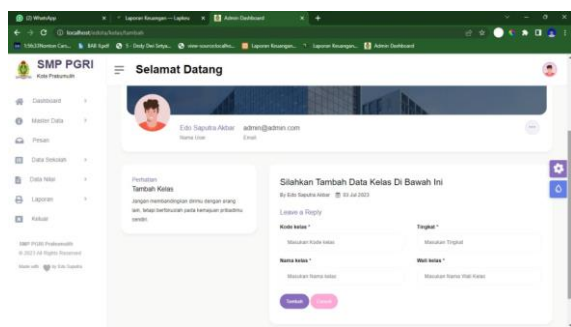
(2) WhatsApp | Laporan Keuangan — Laptop | Admin Dashboard

localhost/sekolah/kelas/tambah

SMP PGRI
Kota Prabumulih

Selamat Datang

Dashboard
Master Data
Pesan
Data Sekolah
Data Nilai
Laporan
Keluar

SMP PGRI Prabumulih
© 2023 All Rights Reserved
Made with ♥ by Edo Saputra

Edo Saputra Akbar
Nama User

admin@admin.com
Email

Perhatian
Tambah Kelas
Jangan membandingkan dirimu dengan orang lain, tetap berfokuslah pada kemajuan pribadimu sendiri.

Silahkan Tambah Data Kelas Di Bawah Ini
By Edo Saputra Akbar 20 Jul 2023
Leave a Reply

Kode kelas *
Masukan Kode kelas

Tingkat *
Masukan Tingkat

Nama kelas *
Masukan Nama kelas

Wali kelas *
Masukan Nama Wali Kelas

Tambah
Cancel